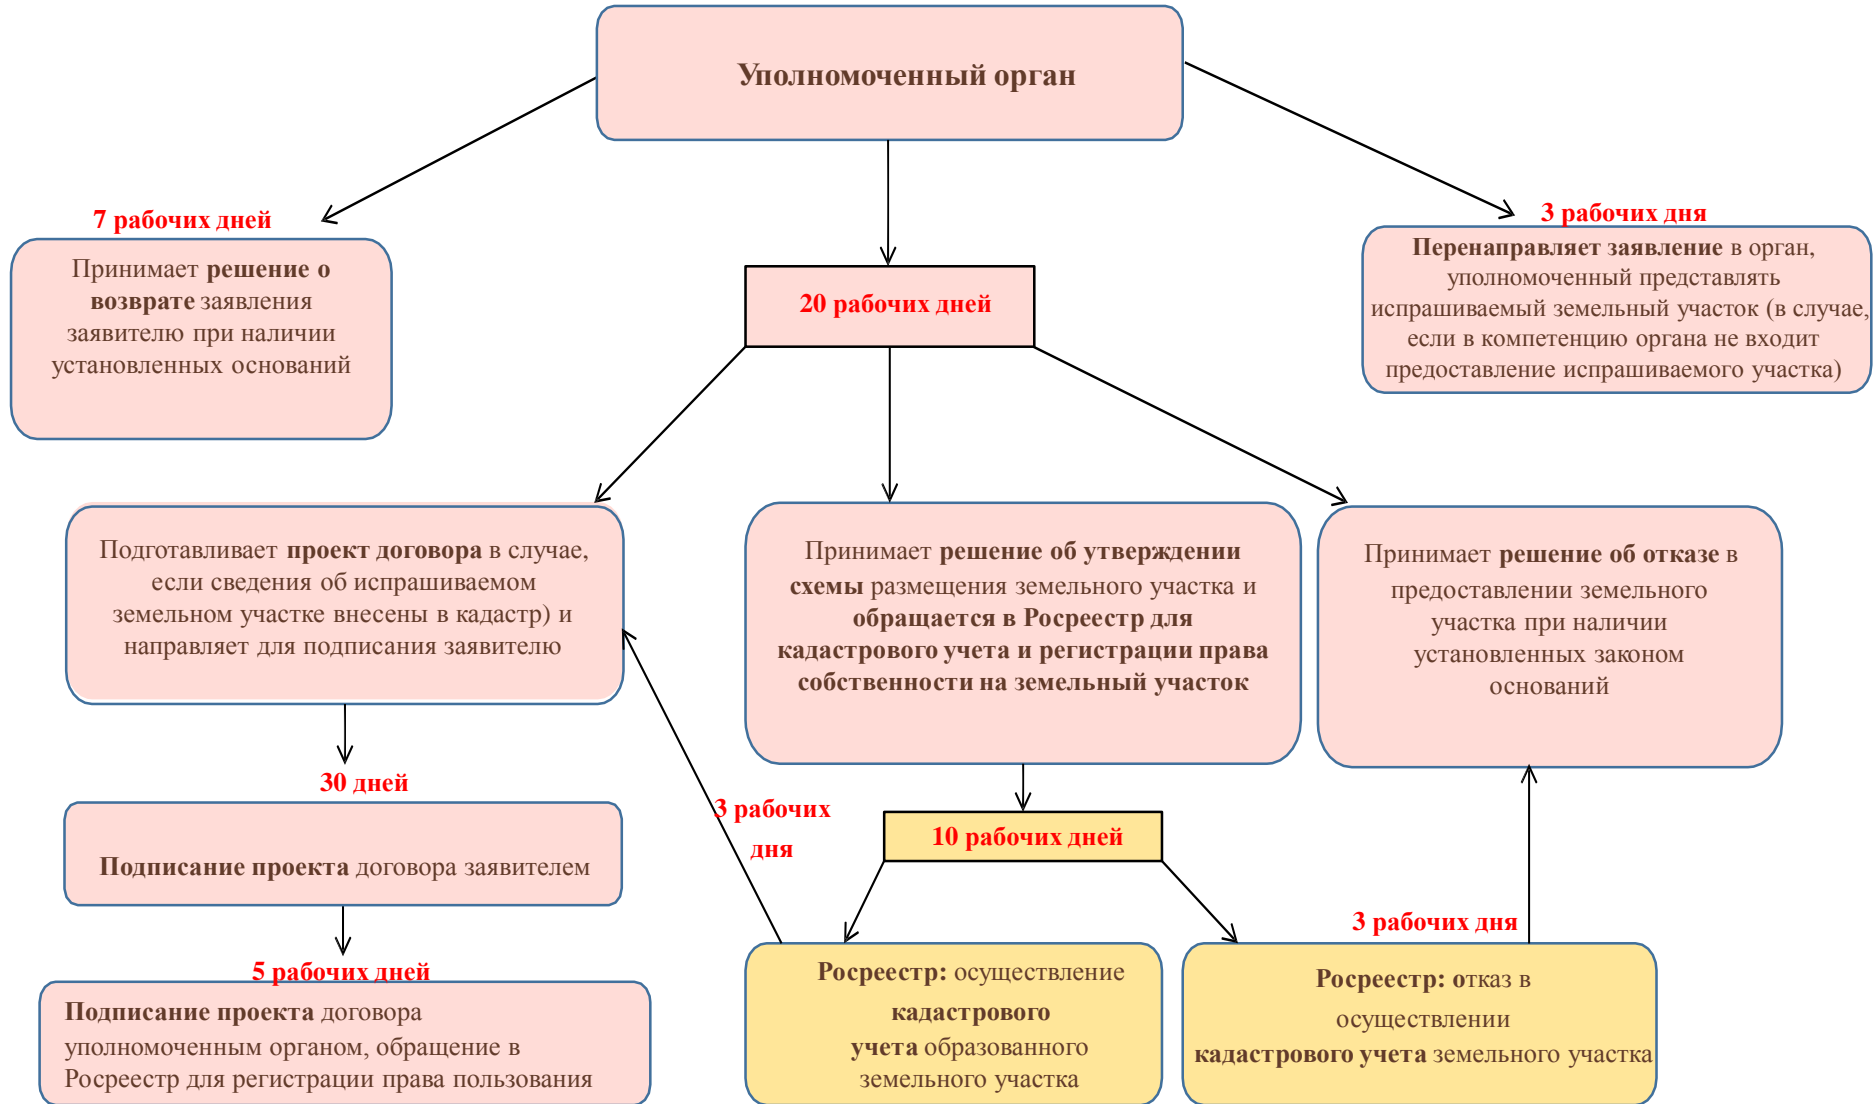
Уполномоченный орган

7 рабочих дней

Принимает решение о возврате заявления заявителю при наличии установленных оснований

20 рабочих дней

3 рабочих дня

Перенаправляет заявление в орган, уполномоченный представлять испрашиваемый земельный участок (в случае, если в компетенцию органа не входит предоставление испрашиваемого участка)

Подготавливает проект договора в случае, если сведения об испрашиваемом земельном участке внесены в кадастр) и направляет для подписания заявителю

Принимает решение об утверждении схемы размещения земельного участка и обращается в Росреестр для кадастрового учета и регистрации права собственности на земельный участок

Принимает решение об отказе в предоставлении земельного участка при наличии установленных законом оснований

30 дней

Подписание проекта договора заявителем

3 рабочих дня

10 рабочих дней

3 рабочих дня

5 рабочих дней

Подписание проекта договора уполномоченным органом, обращение в Росреестр для регистрации права пользования

Росреестр: осуществление кадастрового учета образованного земельного участка

Росреестр: отказ в осуществлении кадастрового учета земельного участка